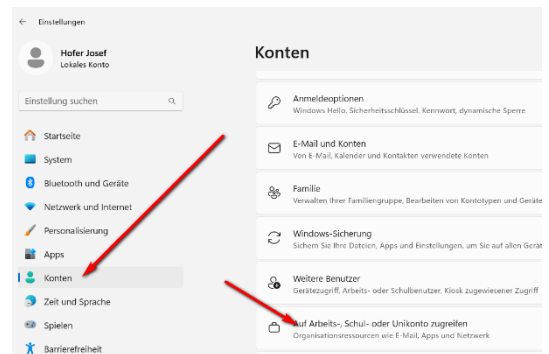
← Einstellungen

Hofer Josef
Lokales Konto

Einstellung suchen

Startseite
System
Bluetooth und Geräte
Netzwerk und Internet
Personalisierung
Apps
Konten
Zeit und Sprache
Spielen
Barrierefreiheit

Konten

Anmeldeoptionen
Windows Hello, Sicherheitsschlüssel, Kennwort, dynamische Sperre

E-Mail und Konten
Von E-Mail, Kalender und Kontakten verwendete Konten

Familie
Verwalten Ihrer Familiengruppe, Bearbeiten von Kontotypen und Gerät

Windows-Sicherung
Sichern Sie Ihre Dateien, Apps und Einstellungen, um Sie auf allen Gerät

Weitere Benutzer
Gerätezugriff, Arbeits- oder Schulbenutzer, Kiosk zugewiesener Zugriff

Auf Arbeits-, Schul- oder Unikonto zugreifen
Organisationsressourcen wie E-Mail, Apps und Netzwerk